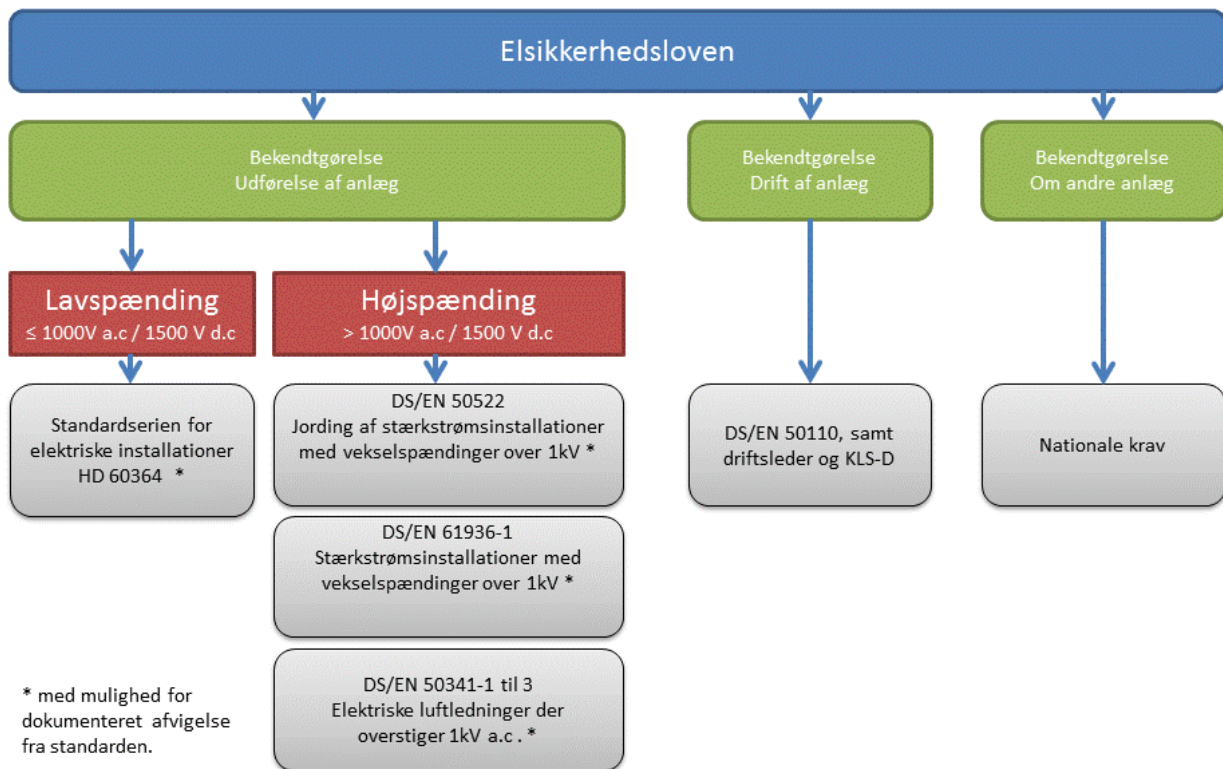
Elsikkerhedsloven

Bekendtgørelse
Udførelse af anlæg

Bekendtgørelse
Drift af anlæg

Bekendtgørelse
Om andre anlæg

Lavspænding
≤ 1000V a.c / 1500 V d.c

Højspænding
> 1000V a.c / 1500 V d.c

Standardserien for elektriske installationer HD 60364 *

DS/EN 50522
Jording af stærkstrømsinstallationer med vekselspændinger over 1kV *

DS/EN 61936-1
Stærkstrømsinstallationer med vekselspændinger over 1kV *

DS/EN 50341-1 til 3
Elektriske luftledninger der overstiger 1kV a.c . *

DS/EN 50110, samt driftsleder og KLS-D

Nationale krav

* med mulighed for dokumenteret afvigelse fra standarden.